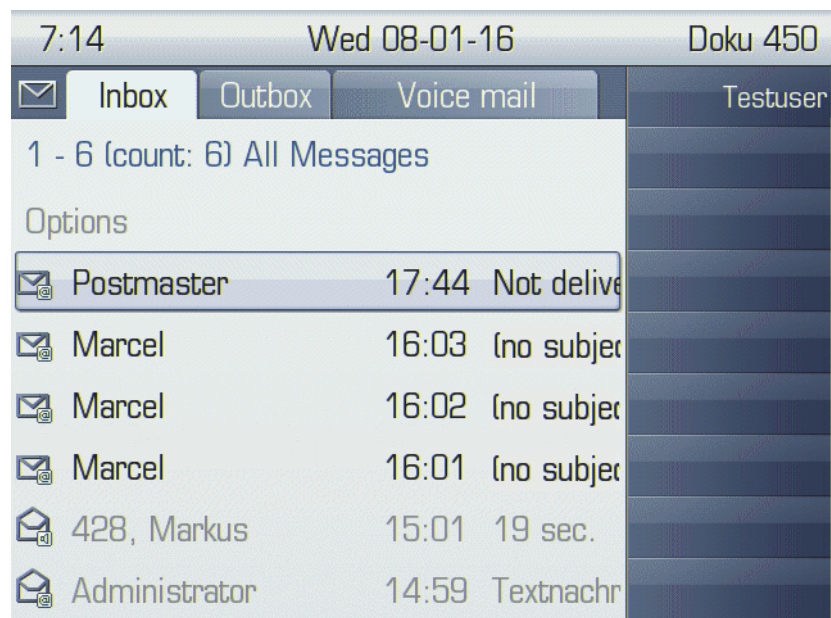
7:14 Wed 08-01-16 Doku 450

Inbox Outbox Voice mail

Testuser

1 - 6 (count: 6) All Messages

Options

Postmaster 17:44 Not delive

Marcel 16:03 (no subjec

Marcel 16:02 (no subjec

Marcel 16:01 (no subjec

428, Markus 15:01 19 sec.

Administrator 14:59 Textnachr